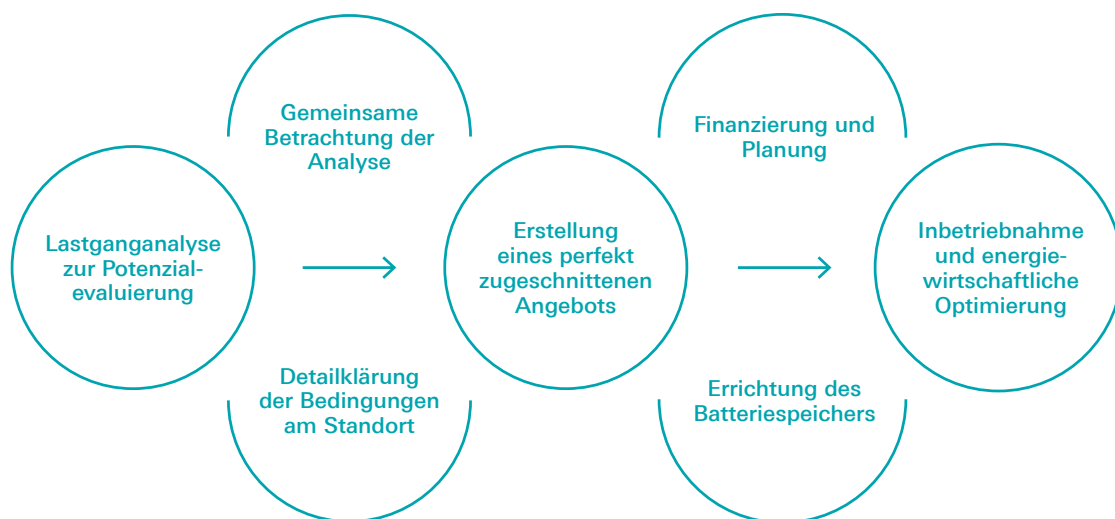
Gemeinsame Betrachtung der Analyse

Lastganganalyse zur Potenzialevaluierung

Detailklärung der Bedingungen am Standort

Erstellung eines perfekt zugeschnittenen Angebots

Finanzierung und Planung

Errichtung des Batteriespeichers

Inbetriebnahme und energiewirtschaftliche Optimierung